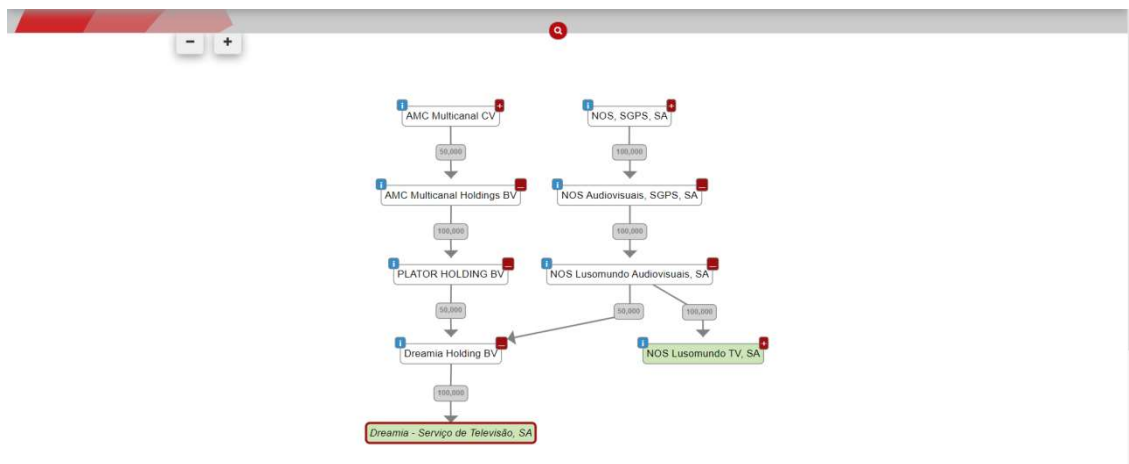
-
+

AMC Multicanal CV
50,000
AMC Multicanal Holdings BV
100,000
PLATOR HOLDING BV
50,000
Dreamia Holding BV
100,000
Dreamia - Serviço de Televisão, SA

NOS, SGPS, SA
100,000
NOS Audiovisuais, SGPS, SA
100,000
NOS Lusomundo Audiovisuais, SA
50,000
100,000
NOS Lusomundo TV, SA